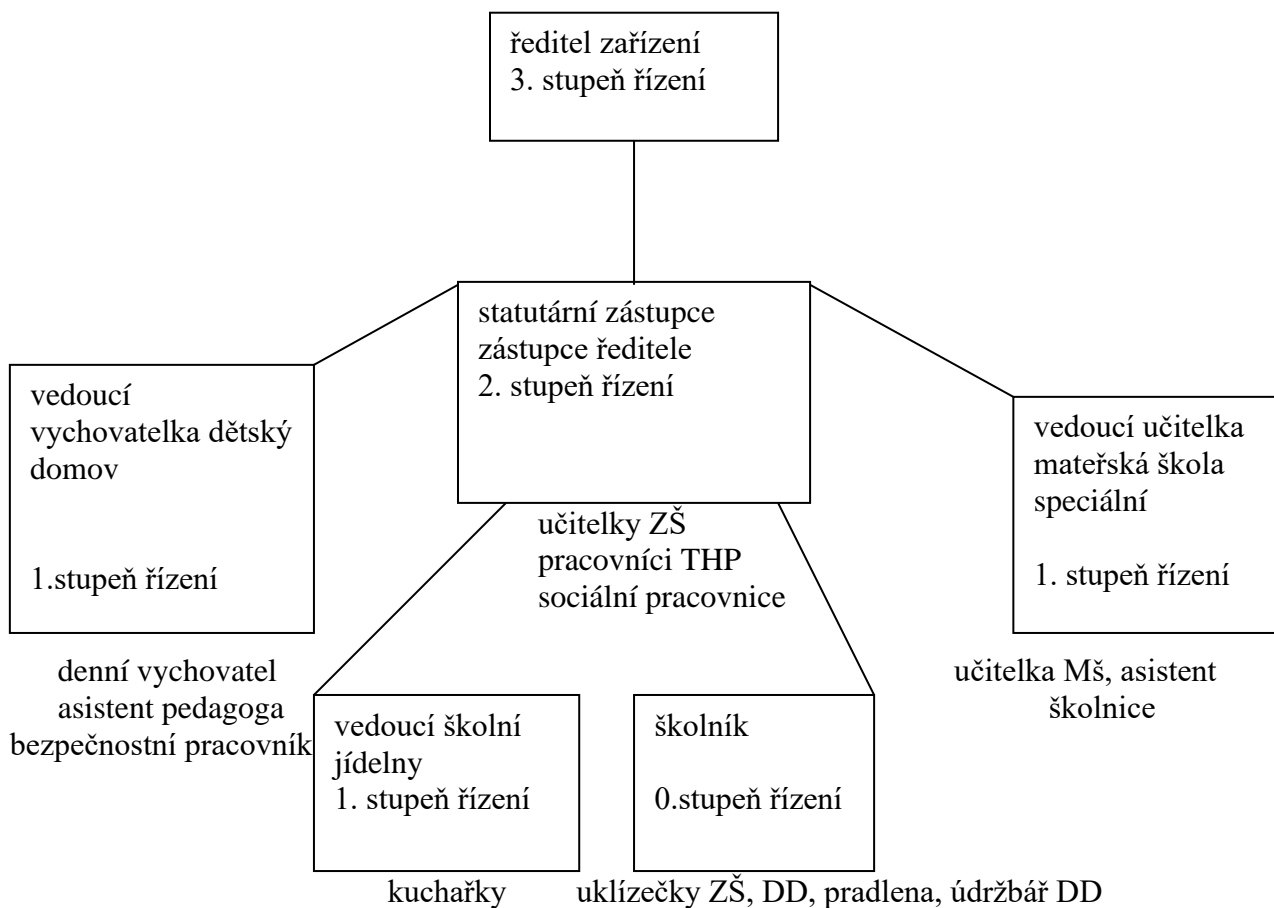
ředitel zařízení
3. stupeň řízení

statutární zástupce
zástupce ředitele
2. stupeň řízení

vedoucí vychovatelka dětský domov

1.stupeň řízení

učitelky ZŠ
pracovníci THP
sociální pracovnice

vedoucí učitelka mateřská škola speciální

1. stupeň řízení

denní vychovatel
asistent pedagoga
bezpečnostní pracovník

vedoucí školní jídelny
1. stupeň řízení

školník

0.stupeň řízení

učitelka Mš, asistent
školnice

kuchařky

uklízečky ZŠ, DD, pradlena, údržbář DD